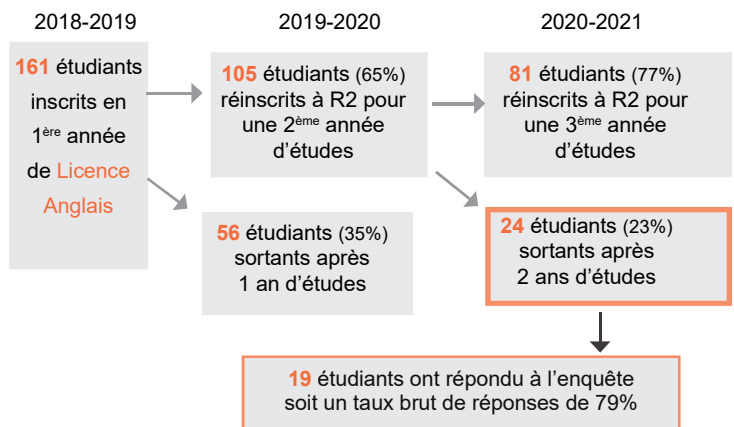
2018-2019

2019-2020

2020-2021

161 étudiants inscrits en 1$^{ère}$ année de Licence Anglais

105 étudiants (65%) réinscrits à R2 pour une 2$^{ème}$ année d'études

81 étudiants (77%) réinscrits à R2 pour une 3$^{ème}$ année d'études

56 étudiants (35%) sortants après 1 an d'études

24 étudiants (23%) sortants après 2 ans d'études

19 étudiants ont répondu à l'enquête soit un taux brut de réponses de 79%